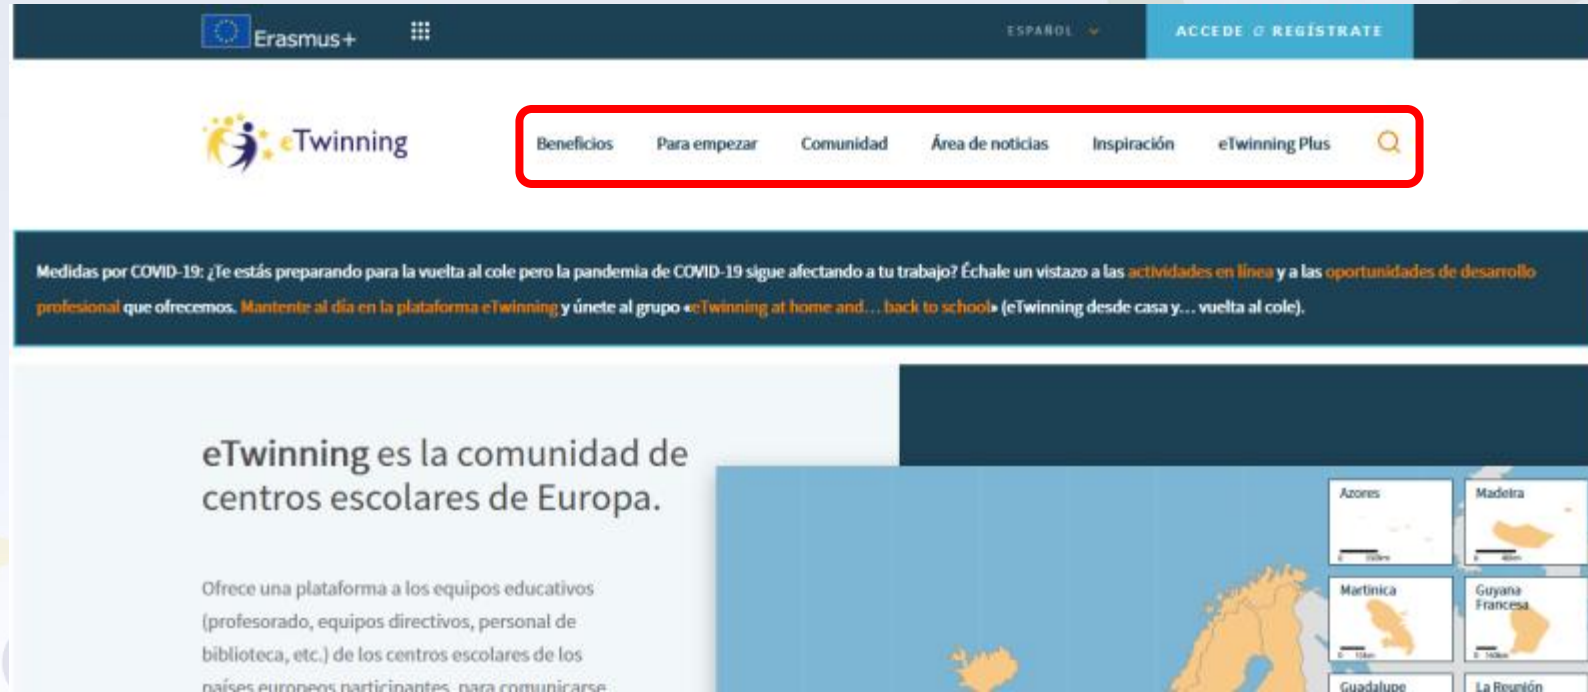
Erasmus+

ESPAÑOL

ACCEDE O REGÍSTRATE

eTwinning

Beneficios Para empezar Comunidad Área de noticias Inspiración eTwinning Plus

Medidas por COVID-19: ¿Te estás preparando para la vuelta al cole pero la pandemia de COVID-19 sigue afectando a tu trabajo? Échale un vistazo a las actividades en línea y a las oportunidades de desarrollo profesional que ofrecemos. Mantente al día en la plataforma eTwinning y únete al grupo «eTwinning at home and… back to school» (eTwinning desde casa y… vuelta al cole).

eTwinning es la comunidad de centros escolares de Europa.

Ofrece una plataforma a los equipos educativos (profesorado, equipos directivos, personal de biblioteca, etc.) de los centros escolares de los países europeos participantes, para comunicarse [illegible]

Azores

Madeira

Martinica

Guyana Francesa

Guadalupe

La Reunión